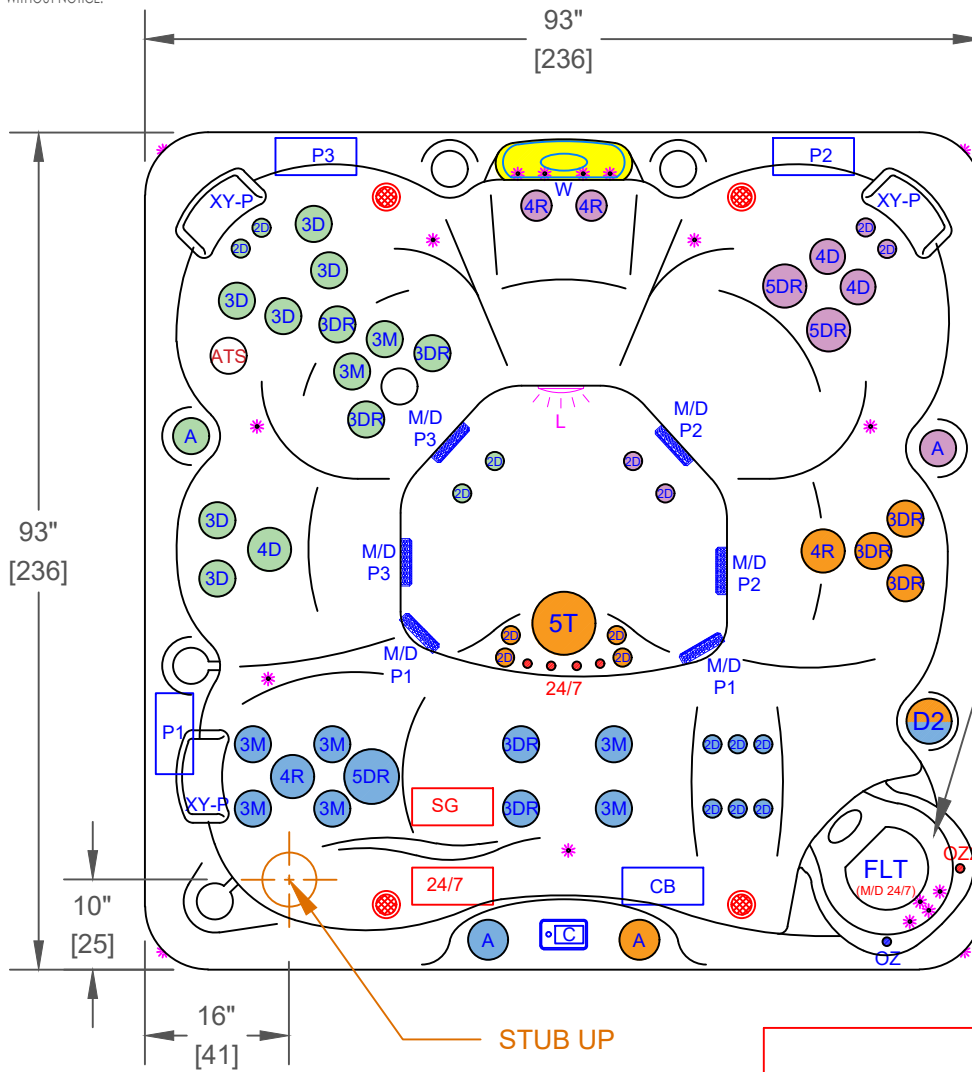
WITHOUT NOTICE.

93"
[236]

P3
P2
W
4R 4R
XY-P
XY-P
2D 2D
3D
3D
3D
3D
3DR
3M
3DR
ATS
3M
3DR
2D 2D
4D
5DR
4D
5DR
L
M/D P3
M/D P2
A
A
2D
2D
2D
2D
93"
[236]
3D
4D
3D
M/D P3
M/D P2
3DR
4R
3DR
3DR
5T
2D 2D
2D 2D
24/7
M/D P1
M/D P1
P1
3M
3M
4R
5DR
3DR
3M
2D 2D 2D
D2
XY-P
3M
3M
SG
3DR
3M
2D 2D 2D
FLT
(M/D 24/7)
OZ
10"
[25]
24/7
CB
A
C
A
OZ
16"
[41]
STUB UP